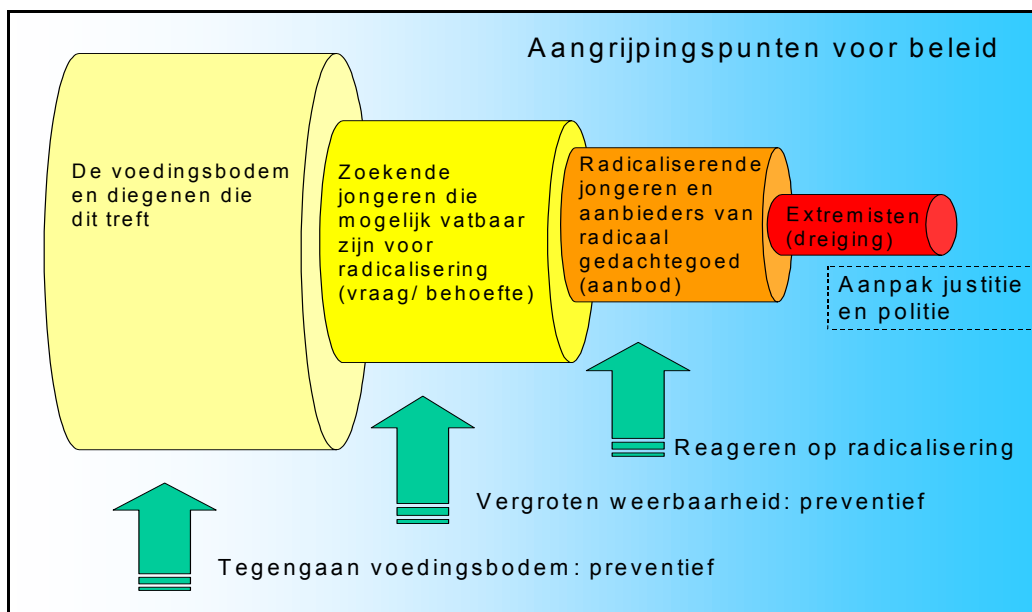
Aangrijpingspunten voor beleid

De voedingsbodem en diegenen die dit treft

Zoekende jongeren die mogelijk vatbaar zijn voor radicalisering (vraag/ behoefte)

Radicaliserende jongeren en aanbieders van radicaal gedachtegoed (aanbod)

Extremisten (dreiging)

Aanpak justitie en politie

Reageren op radicalisering

Vergroten weerbaarheid: preventief

Tegengaan voedingsbodem: preventief